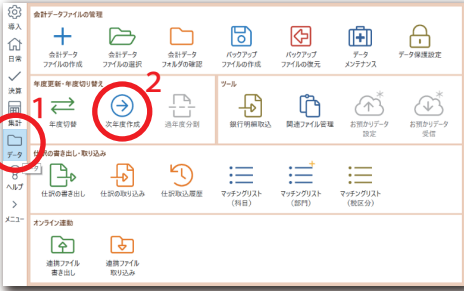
導入
日常
決算
集計
データ
ヘルプ
メニュー

会計データファイルの管理
会計データ ファイルの作成
会計データ ファイルの選択
会計データ フォルダの確認
バックアップ ファイルの作成
バックアップ ファイルの復元
データ メンテナンス
データ保護設定

年度更新・年度切り替え
年度切替
次年度作成
過年度分割

1
2

ツール
銀行明細取込
関連ファイル管理
お預かりデータ 設定
お預かりデータ 受信

仕訳の書き出し・取り込み
仕訳の書き出し
仕訳の取り込み
仕訳取込履歴
マッチングリスト (科目)
マッチングリスト (部門)
マッチングリスト (税区分)

オンライン連動
連携ファイル 書き出し
連携ファイル 取り込み